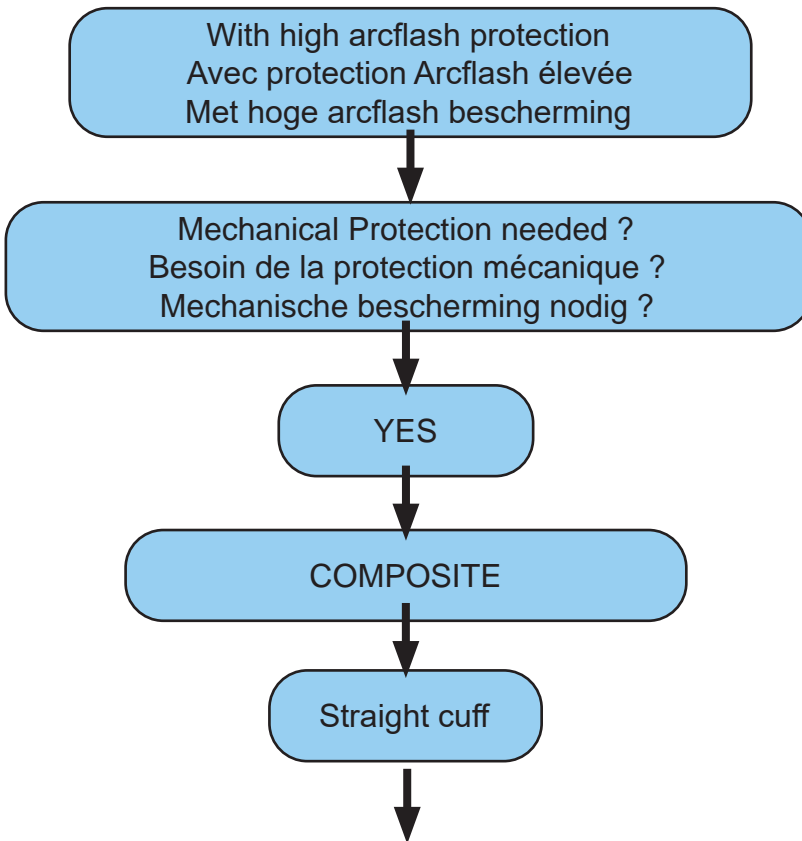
With high arcflash protection
Avec protection Arcflash élevée
Met hoge arcflash bescherming

Mechanical Protection needed ?
Besoin de la protection mécanique ?
Mechanische bescherming nodig ?

YES

COMPOSITE

Straight cuff